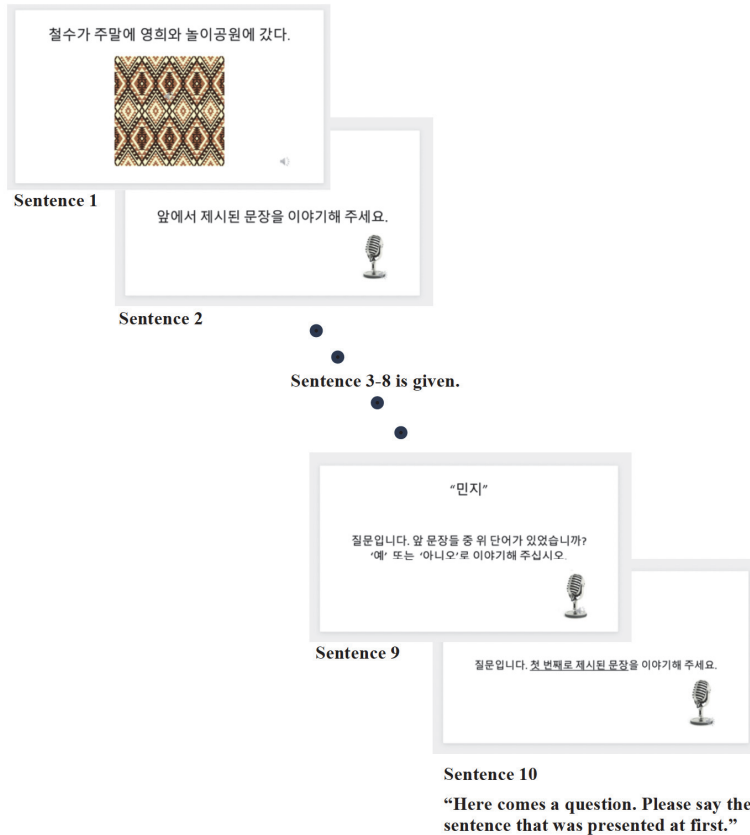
철수가 주말에 영희와 놀이공원에 갔다.

Sentence 1

앞에서 제시된 문장을 이야기해 주세요.

Sentence 2

Sentence 3-8 is given.

"민지"

질문입니다. 앞 문장들 중 위 단어가 있었습니까? '예' 또는 '아니오'로 이야기해 주십시오.

Sentence 9

질문입니다. 첫 번째로 제시된 문장을 이야기해 주세요.

Sentence 10

"Here comes a question. Please say the sentence that was presented at first."